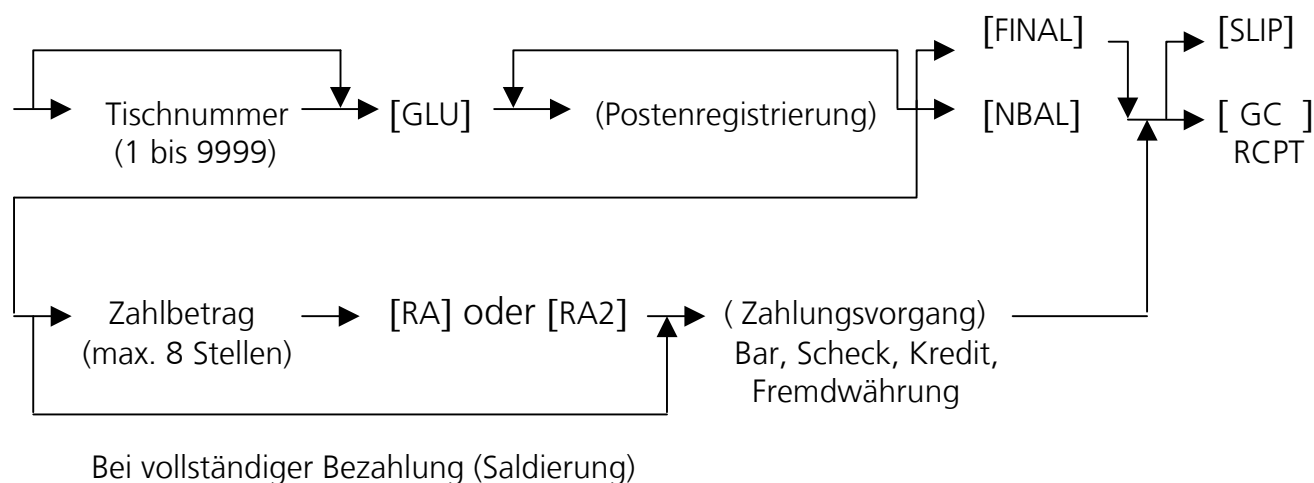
Tischnummer
(1 bis 9999)

[GLU]

(Postenregistrierung)

[FINAL]

[NBAL]

[SLIP]

[ GC ]
RCPT

Zahlbetrag
(max. 8 Stellen)

[RA] oder [RA2]

( Zahlungsvorgang)
Bar, Scheck, Kredit,
Fremdwährung

Bei vollständiger Bezahlung (Saldierung)